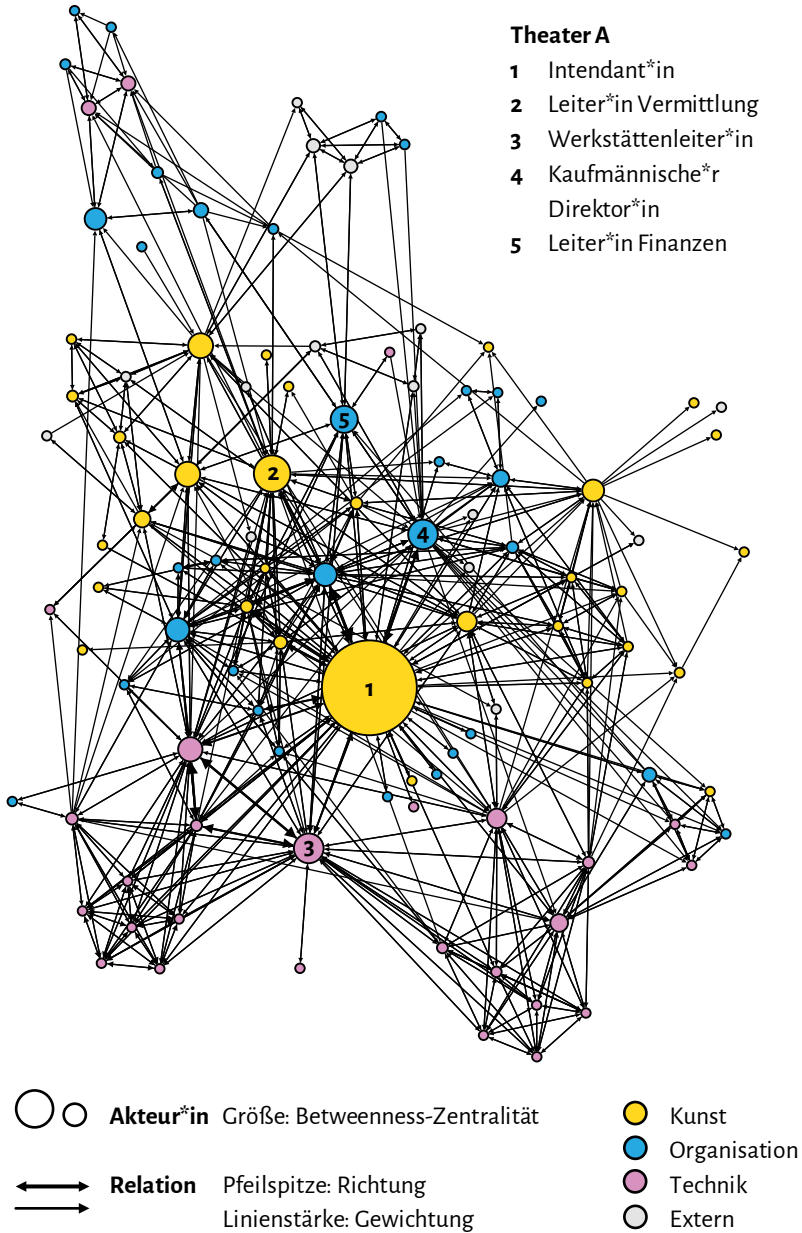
Theater A

1 Intendant*in
2 Leiter*in Vermittlung
3 Werkstättenleiter*in
4 Kaufmännische*r Direktor*in
5 Leiter*in Finanzen

5
2
4
1
3

Akteur*in Größe: Betweenness-Zentralität

Relation Pfeilspitze: Richtung
Linienstärke: Gewichtung

Kunst
Organisation
Technik
Extern